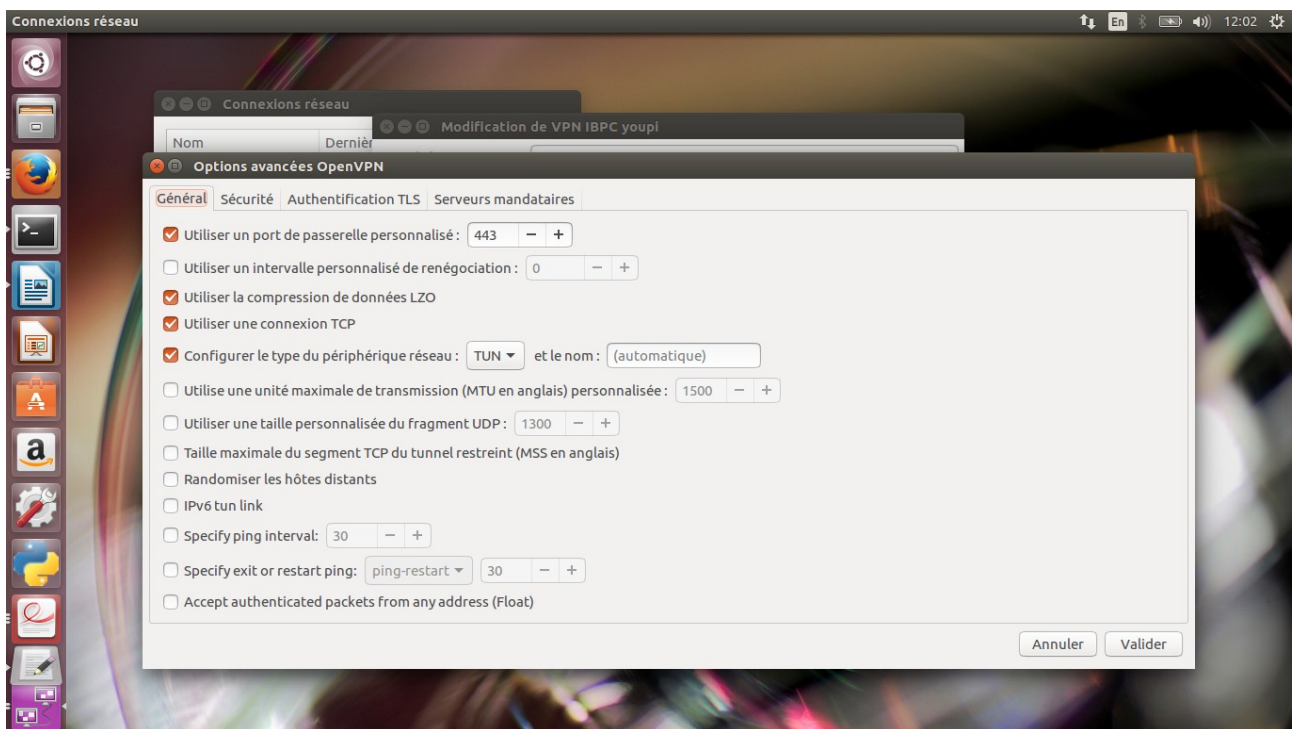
Connexions réseau

En 12:02

Connexions réseau

Nom Dernièr

Modification de VPN IBPC youpi

Options avancées OpenVPN

Général Sécurité Authentification TLS Serveurs mandataires

Utiliser un port de passerelle personnalisé : 443 − +

Utiliser un intervalle personnalisé de renégociation : 0 − +

Utiliser la compression de données LZO

Utiliser une connexion TCP

Configurer le type du périphérique réseau : TUN et le nom : (automatique)

Utilise une unité maximale de transmission (MTU en anglais) personnalisée : 1500 − +

Utiliser une taille personnalisée du fragment UDP : 1300 − +

Taille maximale du segment TCP du tunnel restreint (MSS en anglais)

Randomiser les hôtes distants

IPv6 tun link

Specify ping interval: 30 − +

Specify exit or restart ping: ping-restart 30 − +

Accept authenticated packets from any address (Float)

Annuler Valider